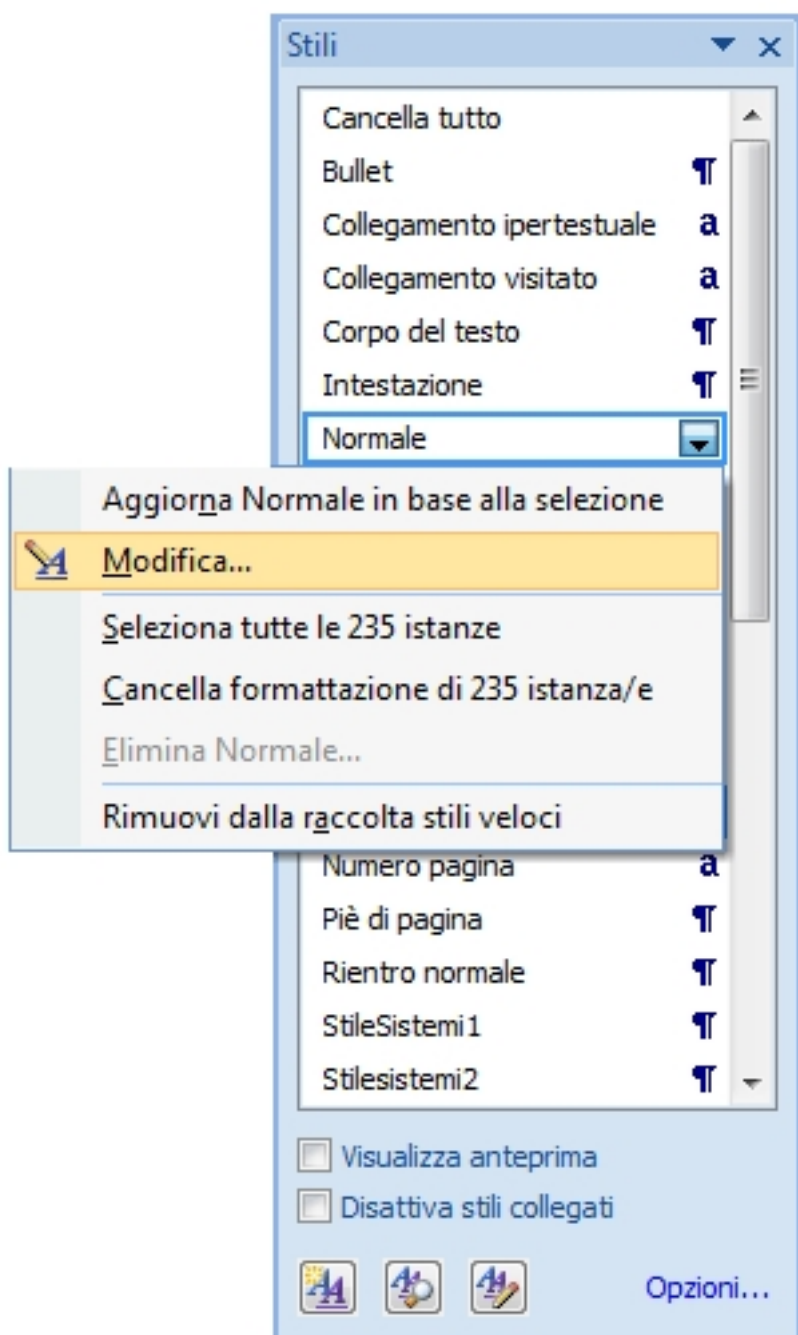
Stili

Cancella tutto
Bullet ¶
Collegamento ipertestuale a
Collegamento visitato a
Corpo del testo ¶
Intestazione ¶
Normale

Aggiorna Normale in base alla selezione
Modifica...
Seleziona tutte le 235 istanze
Cancella formattazione di 235 istanza/e
Elimina Normale...
Rimuovi dalla raccolta stili veloci

Numero pagina a
Piè di pagina ¶
Rientro normale ¶
StileSistemi1 ¶
Stilesistemi2 ¶

Visualizza anteprima
Disattiva stili collegati

Opzioni...